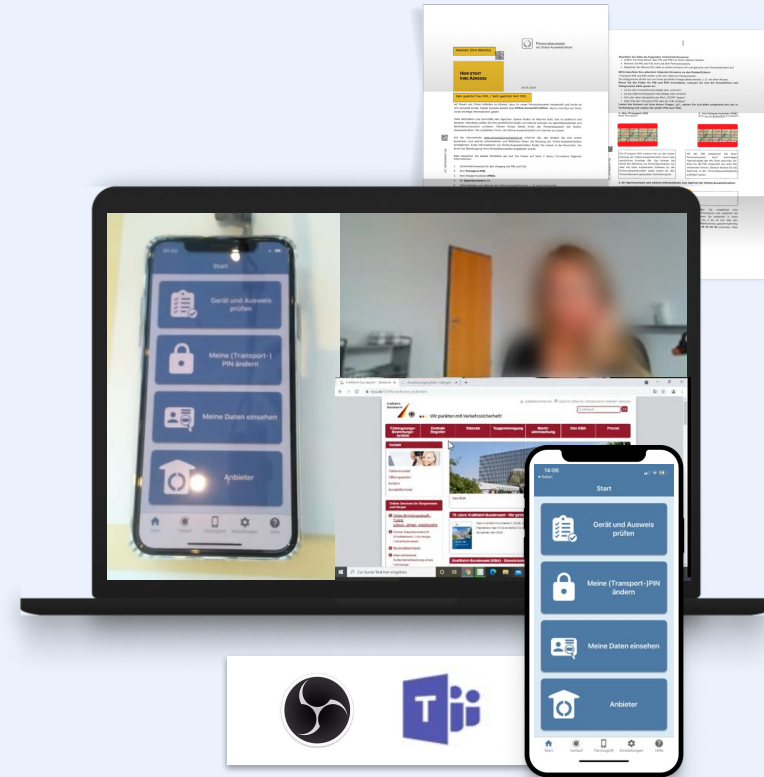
Personalausweis mit Online-Ausweisfunktion

Start

Gerät und Ausweis prüfen

Meine (Transport-) PIN ändern

Meine Daten einsehen

Anbieter

Wir punkten mit Verkehrssicherheit!

14:06

Start

Gerät und Ausweis prüfen

Meine (Transport-)PIN ändern

Meine Daten einsehen

Anbieter

Start
Verlauf
Kartenlesegerät
Einstellungen
Hilfe